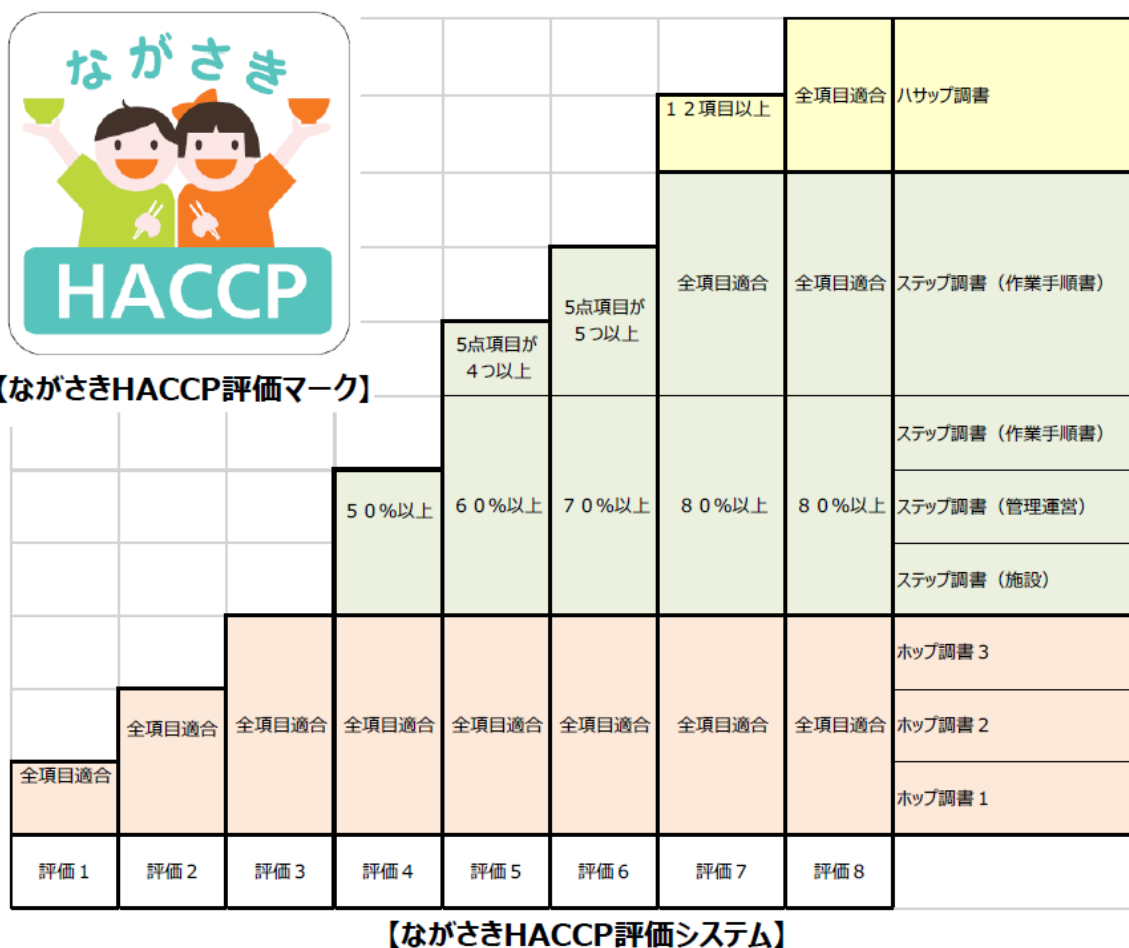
ながさき
HACCP
【ながさきHACCP評価マーク】

| | | | | | | １２項目以上 | 全項目適合 | ハサップ調書 |
|---|---|---|---|---|---|---|---|---|
| | | | | | 5点項目が５つ以上 | 全項目適合 | 全項目適合 | ステップ調書（作業手順書） |
| | | | | 5点項目が４つ以上 | | | | |
| | | | ５０%以上 | ６０%以上 | ７０%以上 | ８０%以上 | ８０%以上 | ステップ調書（作業手順書） |
| | | | | | | | | ステップ調書（管理運営） |
| | | | | | | | | ステップ調書（施設） |
| 全項目適合 | 全項目適合 | 全項目適合 | 全項目適合 | 全項目適合 | 全項目適合 | 全項目適合 | 全項目適合 | ホップ調書３ |
| | | | | | | | | ホップ調書２ |
| | | | | | | | | ホップ調書１ |
| 評価１ | 評価２ | 評価３ | 評価４ | 評価５ | 評価６ | 評価７ | 評価８ | |

【ながさきHACCP評価システム】